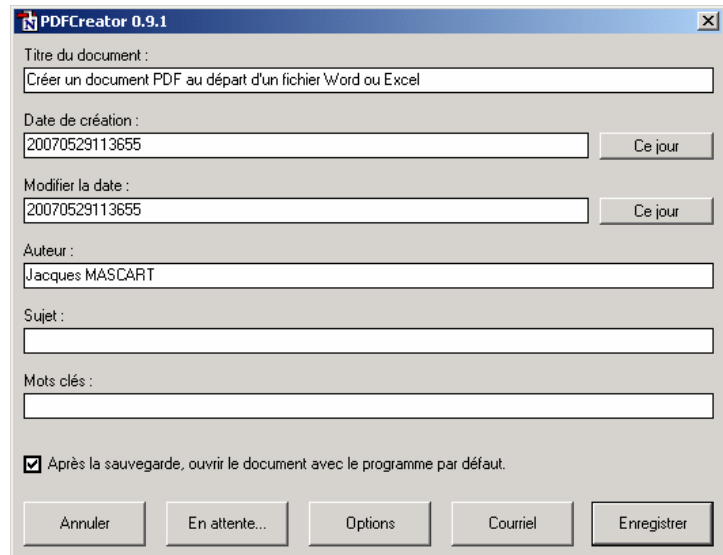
PDFCreator 0.9.1

Titre du document :

Créer un document PDF au départ d'un fichier Word ou Excel

Date de création :

20070529113655

Ce jour

Modifier la date :

20070529113655

Ce jour

Auteur :

Jacques MASCART

Sujet :

Mots clés :

Après la sauvegarde, ouvrir le document avec le programme par défaut.

Annuler

En attente...

Options

Courriel

Enregistrer